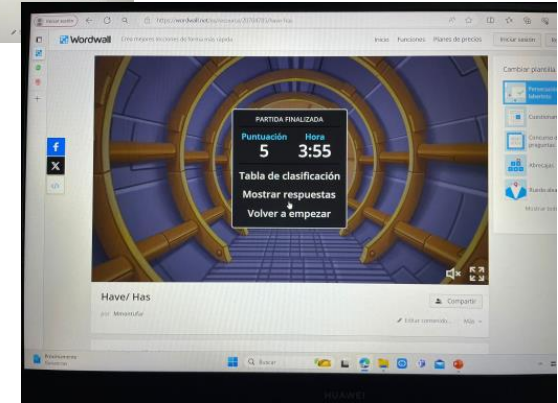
https://wordwall.net/es/resource/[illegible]/have-has

Wordwall Crea mejores lecciones de forma más rápida

Inicio Funciones Planes de precios Iniciar sesión

Cambiar plantilla

PARTIDA FINALIZADA

Puntuación 5

Hora 3:55

Tabla de clasificación

Mostrar respuestas

Volver a empezar

Have/ Has

por Mmamufar

Compartir

Editar contenido

Más

Buscar

HUAWEI